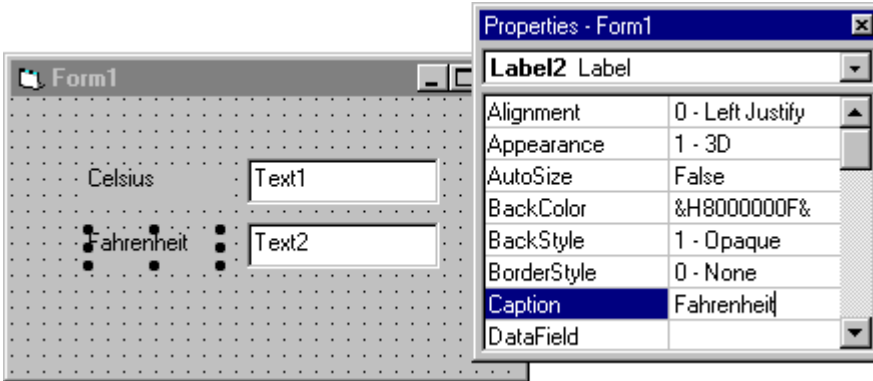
Form1

Celsius
Text1
Fahrenheit
Text2

Properties - Form1
Label2 Label

| Alignment | 0 - Left Justify |
|---|---|
| Appearance | 1 - 3D |
| AutoSize | False |
| BackColor | &H8000000F& |
| BackStyle | 1 - Opaque |
| BorderStyle | 0 - None |
| Caption | Fahrenheit |
| DataField | |